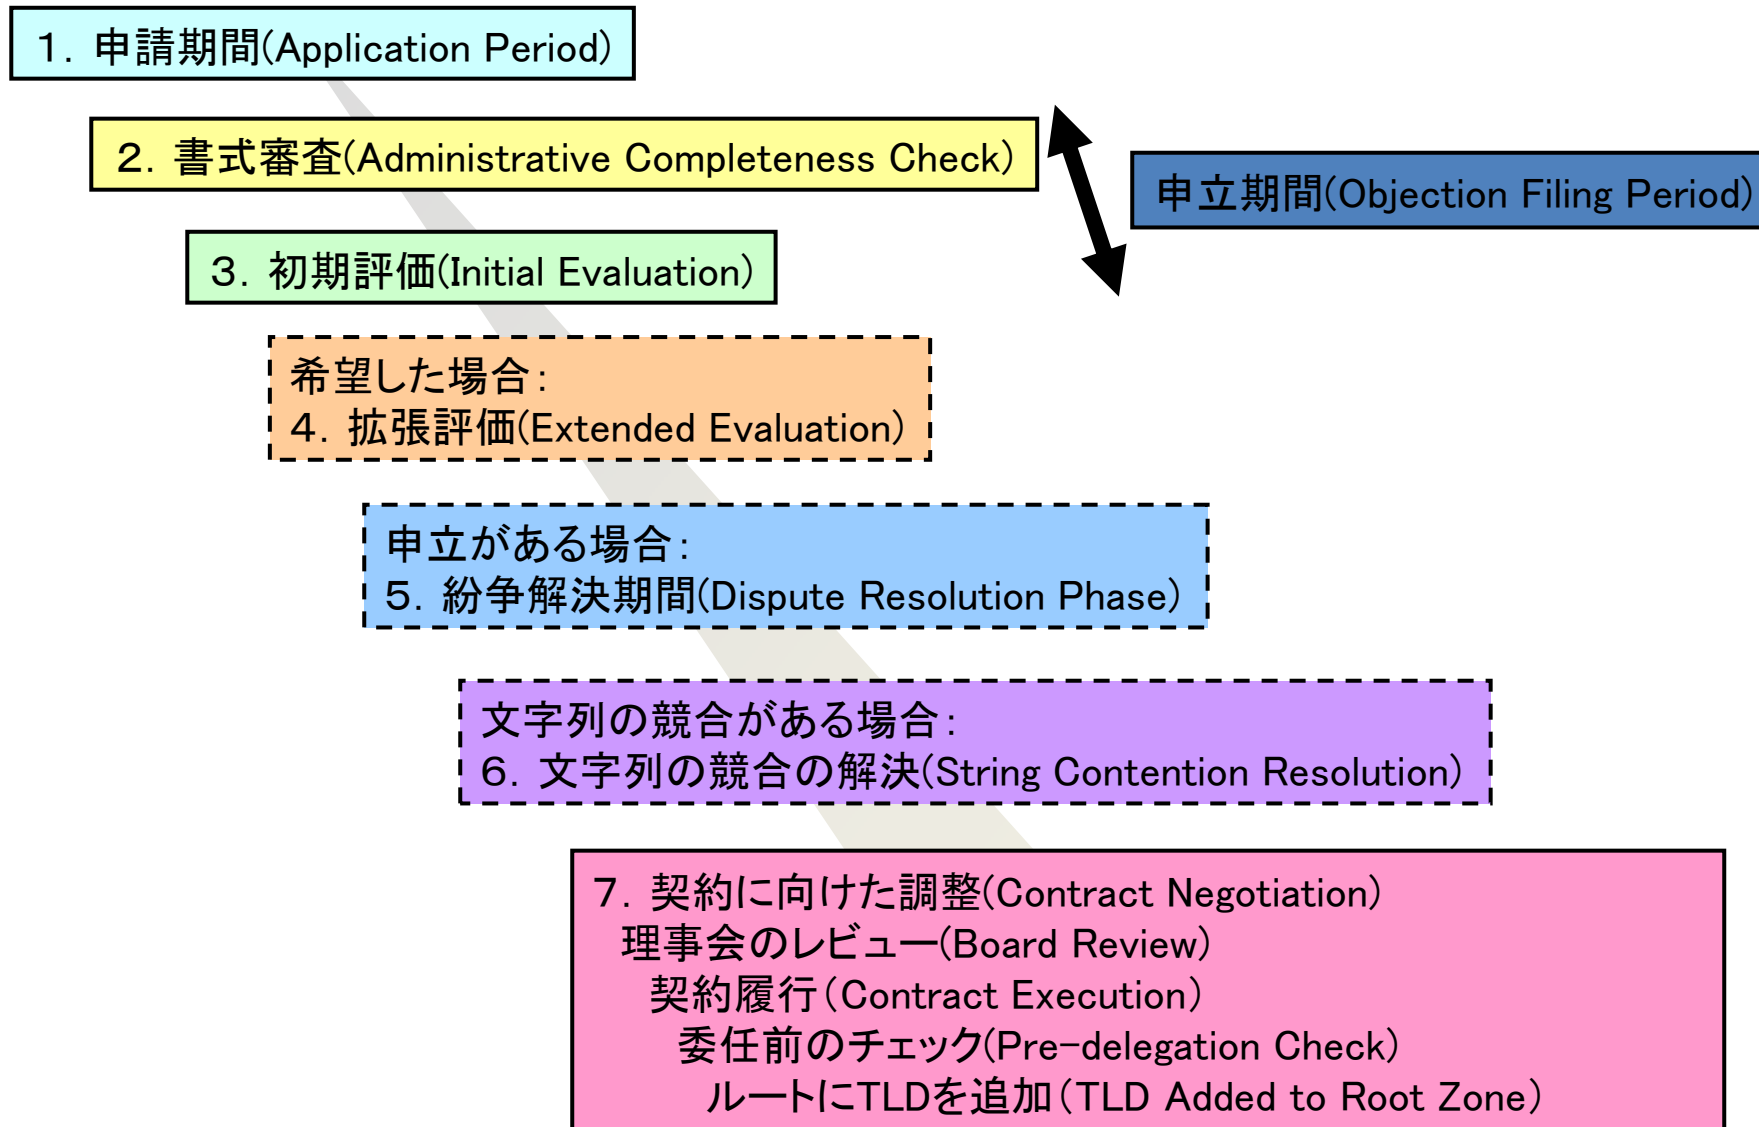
1. 申請期間(Application Period)

2. 書式審査(Administrative Completeness Check)

申立期間(Objection Filing Period)

3. 初期評価(Initial Evaluation)

希望した場合:
4. 拡張評価(Extended Evaluation)

申立がある場合:
5. 紛争解決期間(Dispute Resolution Phase)

文字列の競合がある場合:
6. 文字列の競合の解決(String Contention Resolution)

7. 契約に向けた調整(Contract Negotiation)
理事会のレビュー(Board Review)
契約履行(Contract Execution)
委任前のチェック(Pre-delegation Check)
ルートにTLDを追加(TLD Added to Root Zone)